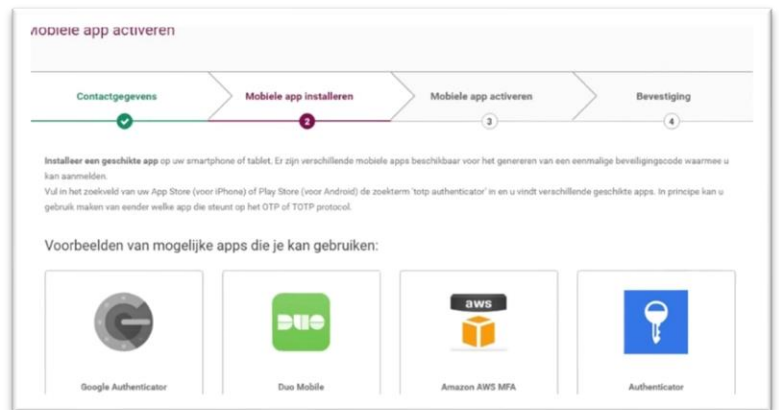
obiele app activeren

Contactgegevens

Mobiele app installeren

2

Mobiele app activeren

3

Bevestiging

4

Installeer een geschikte app op uw smartphone of tablet. Er zijn verschillende mobiele apps beschikbaar voor het genereren van een eenmalige beveiligingscode waarmee u kan aanmelden.
Vul in het zoekveld van uw App Store (voor iPhone) of Play Store (voor Android) de zoekterm 'totp authenticator' in en u vindt verschillende geschikte apps. In principe kan u gebruik maken van eender welke app die steunt op het OTP of TOTP protocol.

Voorbeelden van mogelijke apps die je kan gebruiken:

Google Authenticator

DUO

Duo Mobile

aws

Amazon AWS MFA

Authenticator